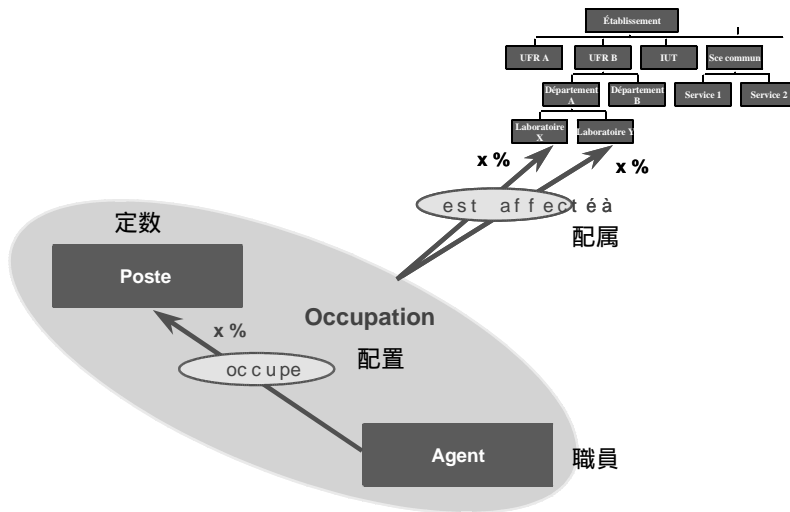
Établissement

UFR A

UFR B

IUT

Sce commun

Département A

Département B

Service 1

Service 2

Laboratoire X

Laboratoire Y

x %

x %

est affecté à

配属

定数

Poste

x %

Occupation

配置

occupe

Agent

職員